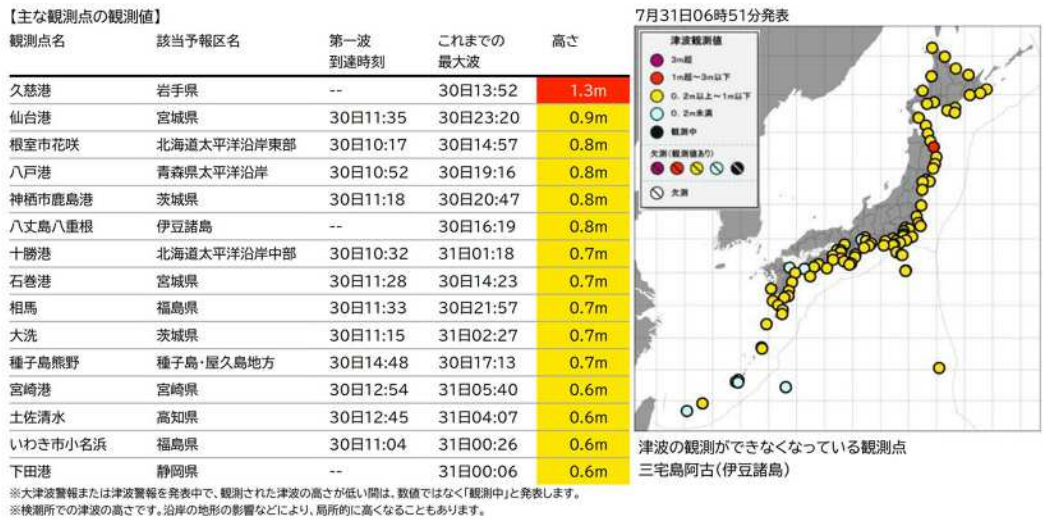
【主な観測点の観測値】

| 観測点名 | 該当予報区名 | 第一波 到達時刻 | これまでの 最大波 | 高さ |
|---|---|---|---|---|
| 久慈港 | 岩手県 | -- | 30日13:52 | 1.3m |
| 仙台港 | 宮城県 | 30日11:35 | 30日23:20 | 0.9m |
| 根室市花咲 | 北海道太平洋沿岸東部 | 30日10:17 | 30日14:57 | 0.8m |
| 八戸港 | 青森県太平洋沿岸 | 30日10:52 | 30日19:16 | 0.8m |
| 神栖市鹿島港 | 茨城県 | 30日11:18 | 30日20:47 | 0.8m |
| 八丈島八重根 | 伊豆諸島 | -- | 30日16:19 | 0.8m |
| 十勝港 | 北海道太平洋沿岸中部 | 30日10:32 | 31日01:18 | 0.7m |
| 石巻港 | 宮城県 | 30日11:28 | 30日14:23 | 0.7m |
| 相馬 | 福島県 | 30日11:33 | 30日21:57 | 0.7m |
| 大洗 | 茨城県 | 30日11:15 | 31日02:27 | 0.7m |
| 種子島熊野 | 種子島・屋久島地方 | 30日14:48 | 30日17:13 | 0.7m |
| 宮崎港 | 宮崎県 | 30日12:54 | 31日05:40 | 0.6m |
| 土佐清水 | 高知県 | 30日12:45 | 31日04:07 | 0.6m |
| いわき市小名浜 | 福島県 | 30日11:04 | 31日00:26 | 0.6m |
| 下田港 | 静岡県 | -- | 31日00:06 | 0.6m |

※大津波警報または津波警報を発表中で、観測された津波の高さが低い間は、数値ではなく「観測中」と発表します。
※検潮所での津波の高さです。沿岸の地形の影響などにより、局所的に高くなることもあります。

7月31日06時51分発表

津波観測値
3m超
1m超～3m以下
0.2m以上～1m以下
0.2m未満
観測中
欠測（観測値あり）
欠測

津波の観測ができなくなっている観測点
三宅島阿古(伊豆諸島)